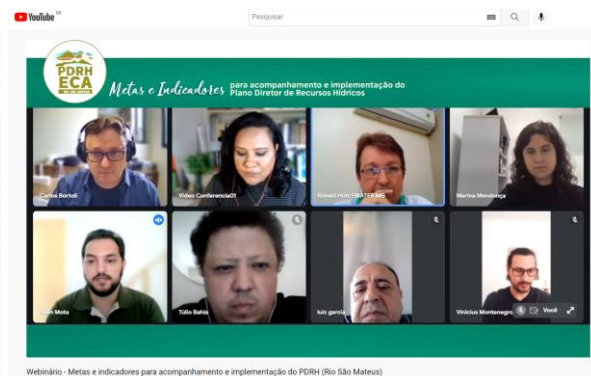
YouTube BR

Pesquisar

PDRH ECA RIO SÃO MATEUS

Metas e Indicadores para acompanhamento e implementação do Plano Diretor de Recursos Hídricos

Carlos Bortoli

Video Conferencia01

Ronald Hott EMATER-MG

Marina Mendonça

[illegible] Mota

Túlio Bahia

luiz garcia

Vinicius Montenegro

Você

Webinário - Metas e indicadores para acompanhamento e implementação do PDRH (Rio São Mateus)